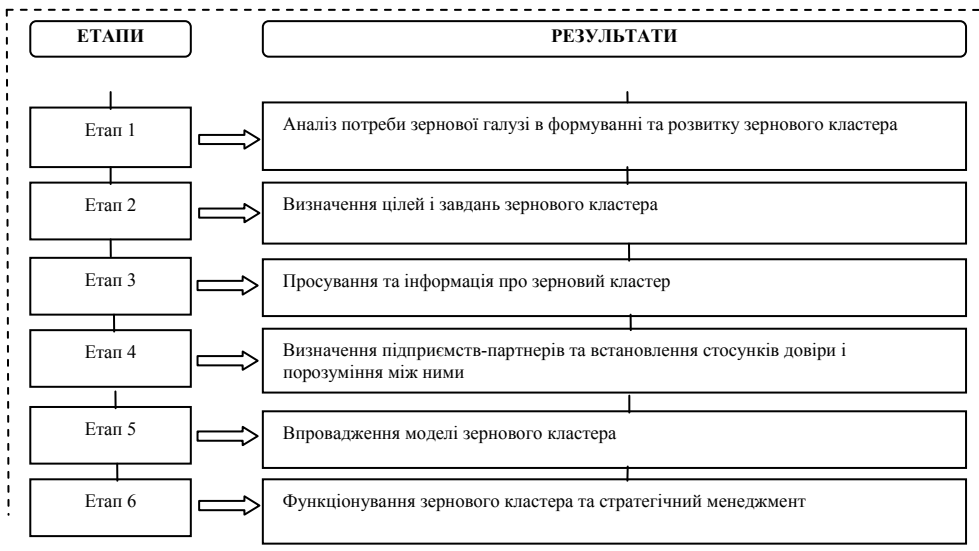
ЕТАПИ

РЕЗУЛЬТАТИ

Етап 1

Аналіз потреби зернової галузі в формуванні та розвитку зернового кластера

Етап 2

Визначення цілей і завдань зернового кластера

Етап 3

Просування та інформація про зерновий кластер

Етап 4

Визначення підприємств-партнерів та встановлення стосунків довіри і порозуміння між ними

Етап 5

Впровадження моделі зернового кластера

Етап 6

Функціонування зернового кластера та стратегічний менеджмент